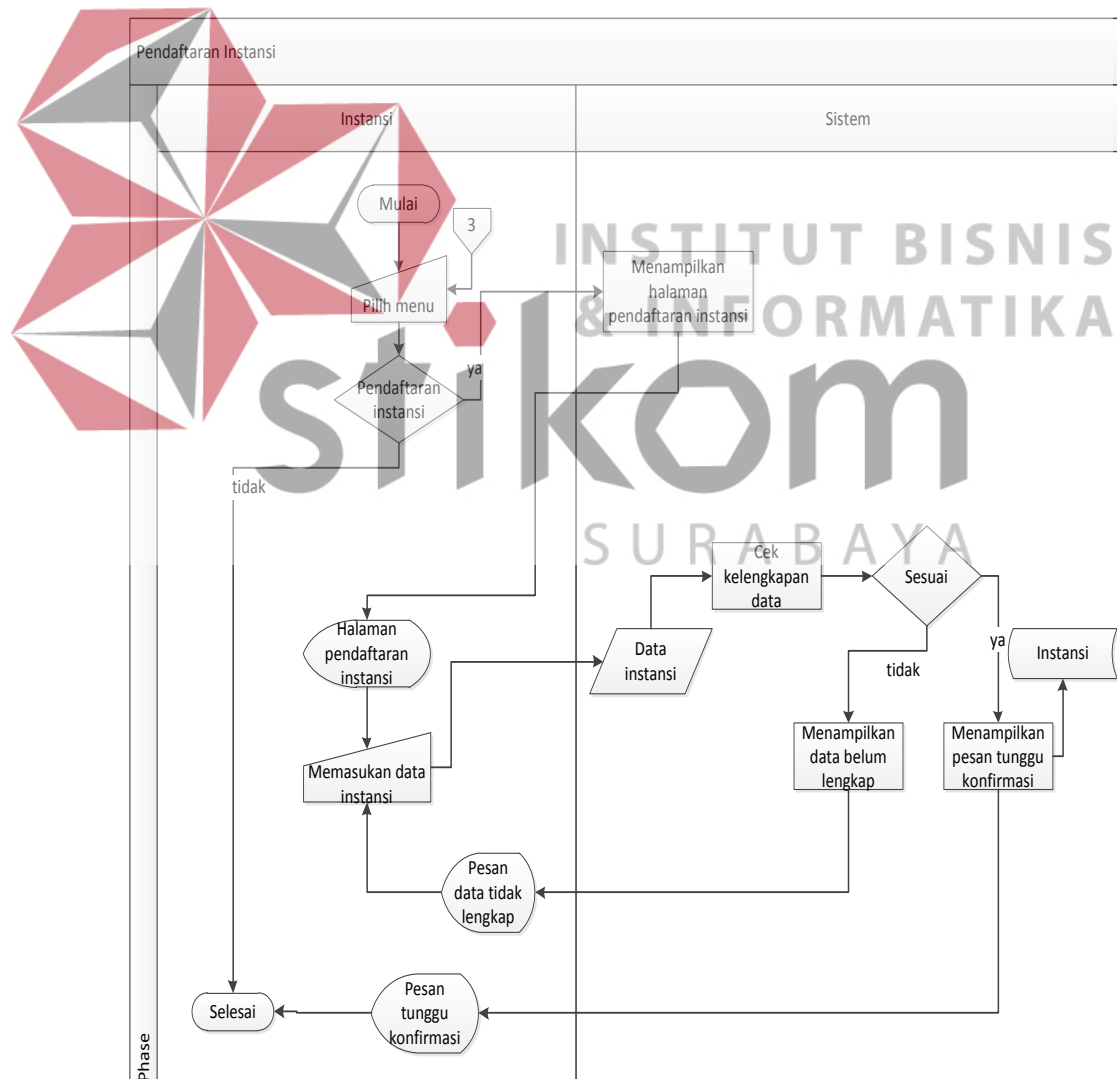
Pendaftaran Instansi

Instansi

Sistem

INSTITUT BISNIS & INFORMATIKA

stikom

SURABAYA

Mulai

3

Pilih menu

Menampilkan halaman pendaftaran instansi

Pendaftaran instansi

ya

tidak

Cek kelengkapan data

Sesuai

Halaman pendaftaran instansi

Data instansi

tidak

ya

Instansi

Memasukan data instansi

Menampilkan data belum lengkap

Menampilkan pesan tunggu konfirmasi

Pesan data tidak lengkap

Selesai

Pesan tunggu konfirmasi

Phase